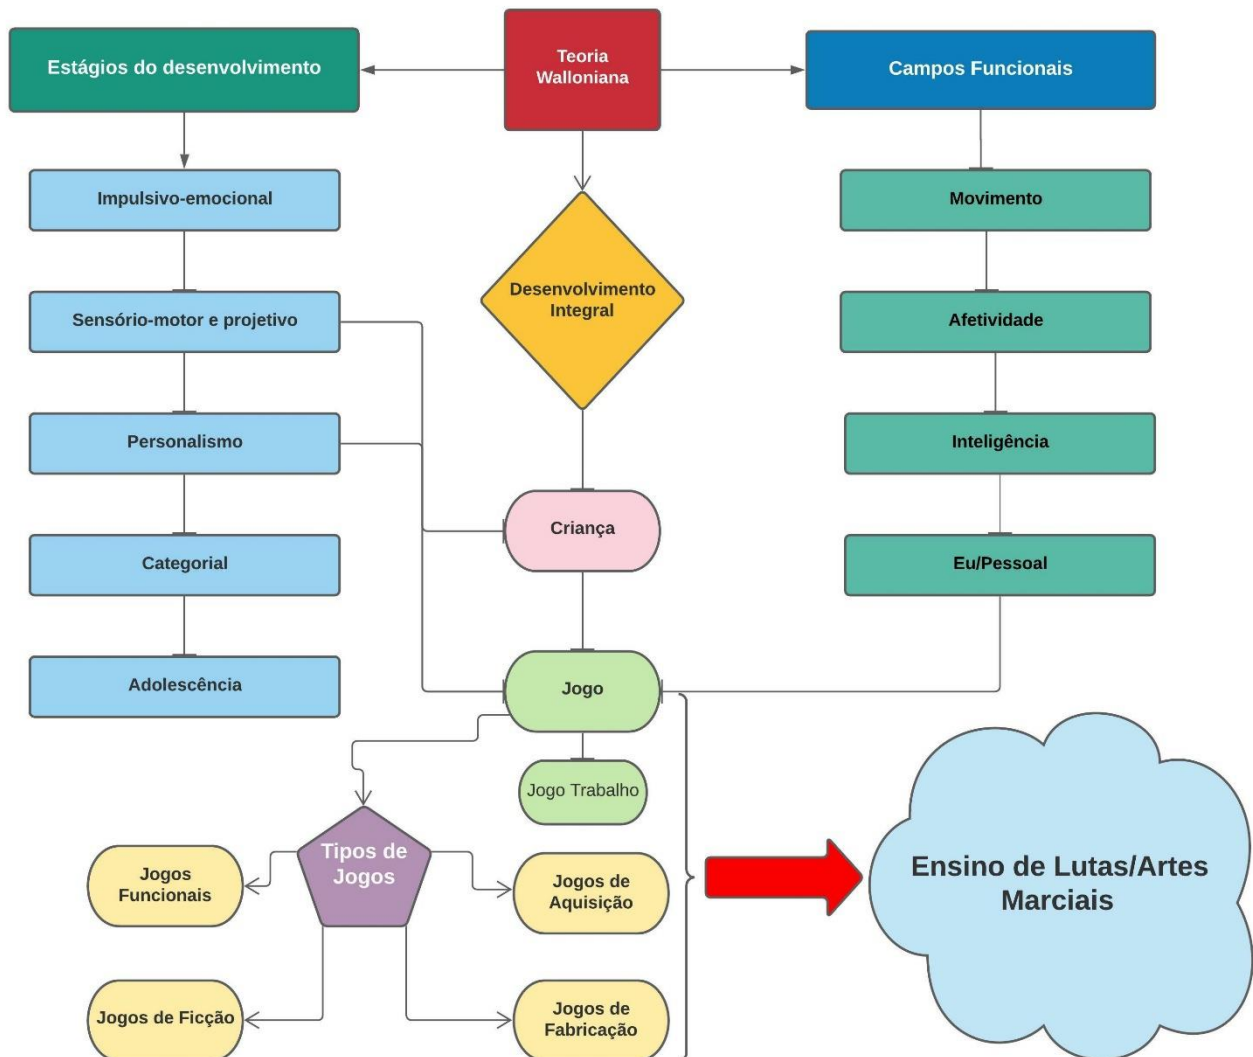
Estágios do desenvolvimento

Teoria Walloniana

Campos Funcionais

Impulsivo-emocional

Sensório-motor e projetivo

Personalismo

Categorial

Adolescência

Desenvolvimento Integral

Criança

Jogo

Jogo Trabalho

Movimento

Afetividade

Inteligência

Eu/Pessoal

Tipos de Jogos

Jogos Funcionais

Jogos de Aquisição

Jogos de Ficção

Jogos de Fabricação

Ensino de Lutas/Artes Marciais